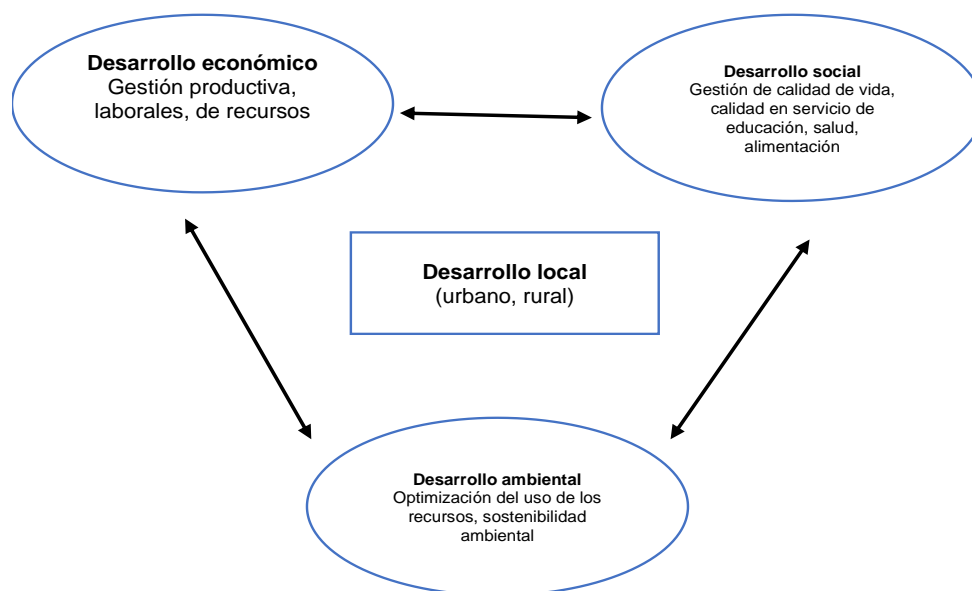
**Desarrollo económico**
Gestión productiva, laborales, de recursos

**Desarrollo social**
Gestión de calidad de vida, calidad en servicio de educación, salud, alimentación

**Desarrollo local**
(urbano, rural)

**Desarrollo ambiental**
Optimización del uso de los recursos, sostenibilidad ambiental